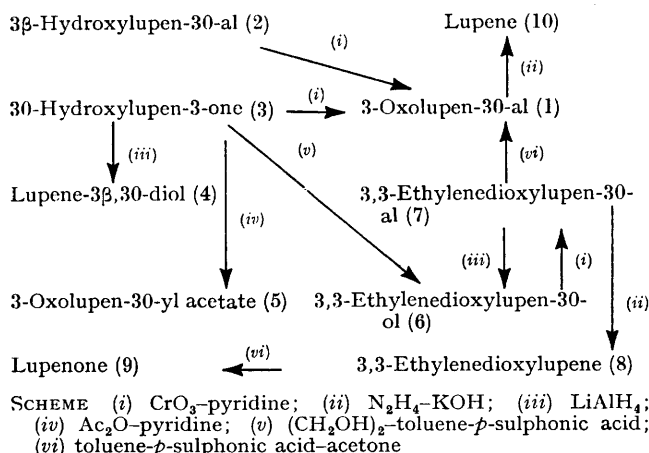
3β-Hydroxylupen-30-al (2)

Lupene (10)

(i)

(ii)

30-Hydroxylupen-3-one (3)

(i)

3-Oxolupen-30-al (1)

(iii)

(v)

(vi)

Lupene-3β,30-diol (4)

3,3-Ethylenedioxylupen-30-al (7)

(iv)

(iii)

(i)

(ii)

3-Oxolupen-30-yl acetate (5)

3,3-Ethylenedioxylupen-30-ol (6)

Lupenone (9)

(vi)

3,3-Ethylenedioxylupene (8)

SCHEME (i) $CrO_3$–pyridine; (ii) $N_2H_4$–KOH; (iii) $LiAlH_4$; (iv) $Ac_2O$–pyridine; (v) $(CH_2OH)_2$–toluene-p-sulphonic acid; (vi) toluene-p-sulphonic acid–acetone